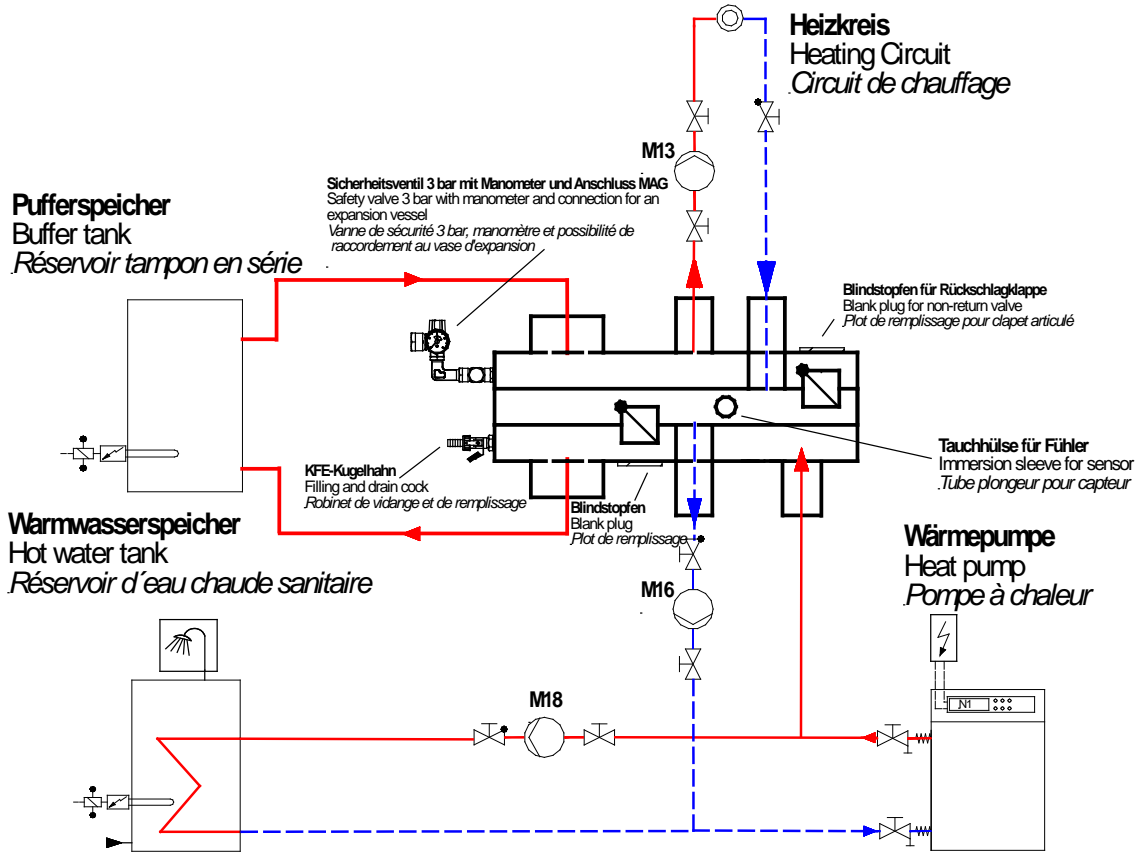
Heizkreis
Heating Circuit
Circuit de chauffage

M13

Sicherheitsventil 3 bar mit Manometer und Anschluss MAG
Safety valve 3 bar with manometer and connection for an expansion vessel
Vanne de sécurité 3 bar, manomètre et possibilité de raccordement au vase d'expansion

Pufferspeicher
Buffer tank
Réservoir tampon en série

Blindstopfen für Rückschlagklappe
Blank plug for non-return valve
Plot de remplissage pour clapet articulé

Tauchhülse für Fühler
Immersion sleeve for sensor
Tube plongeur pour capteur

KFE-Kugelhahn
Filling and drain cock
Robinet de vidange et de remplissage

Blindstopfen
Blank plug
Plot de remplissage

Warmwasserspeicher
Hot water tank
Réservoir d´eau chaude sanitaire

Wärmepumpe
Heat pump
Pompe à chaleur

M16

M18

N1